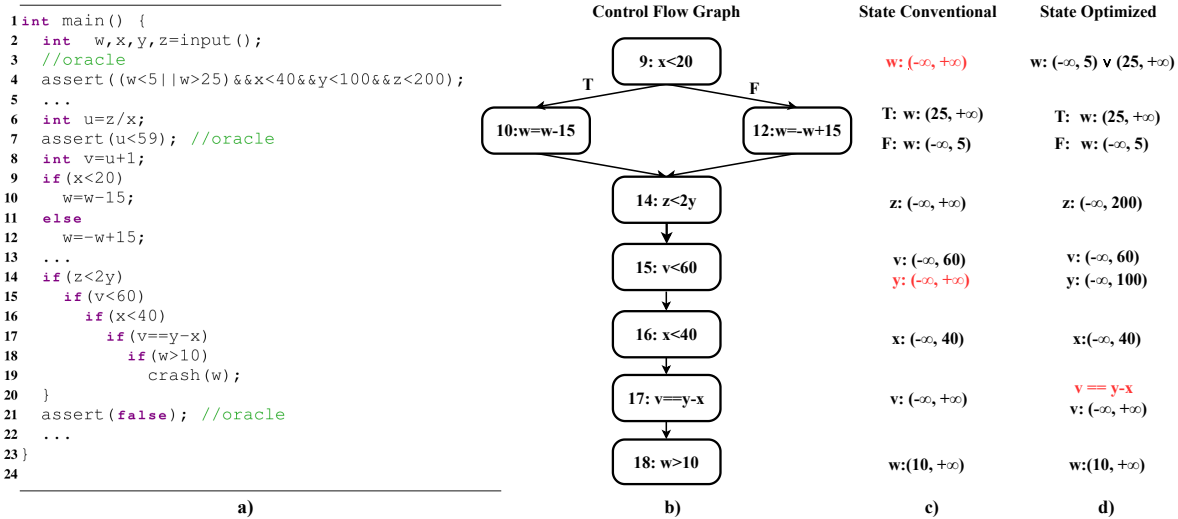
1 int main() {
2   int  w,x,y,z=input();
3   //oracle
4   assert((w<5||w>25)&&x<40&&y<100&&z<200);
5   ...
6   int u=z/x;
7   assert(u<59); //oracle
8   int v=u+1;
9   if(x<20)
10    w=w-15;
11  else
12    w=-w+15;
13  ...
14  if(z<2y)
15    if(v<60)
16      if(x<40)
17        if(v==y-x)
18          if(w>10)
19            crash(w);
20  }
21  assert(false); //oracle
22  ...
23 }
24

a)

Control Flow Graph

9: x<20

T

F

10:w=w-15

12:w=-w+15

14: z<2y

15: v<60

16: x<40

17: v==y-x

18: w>10

b)

State Conventional

w: (-∞, +∞)

T: w: (25, +∞)

F: w: (-∞, 5)

z: (-∞, +∞)

v: (-∞, 60)

y: (-∞, +∞)

x: (-∞, 40)

v: (-∞, +∞)

w:(10, +∞)

c)

State Optimized

w: (-∞, 5) ∨ (25, +∞)

T: w: (25, +∞)

F: w: (-∞, 5)

z: (-∞, 200)

v: (-∞, 60)

y: (-∞, 100)

x:(-∞, 40)

v == y-x

v: (-∞, +∞)

w:(10, +∞)

d)